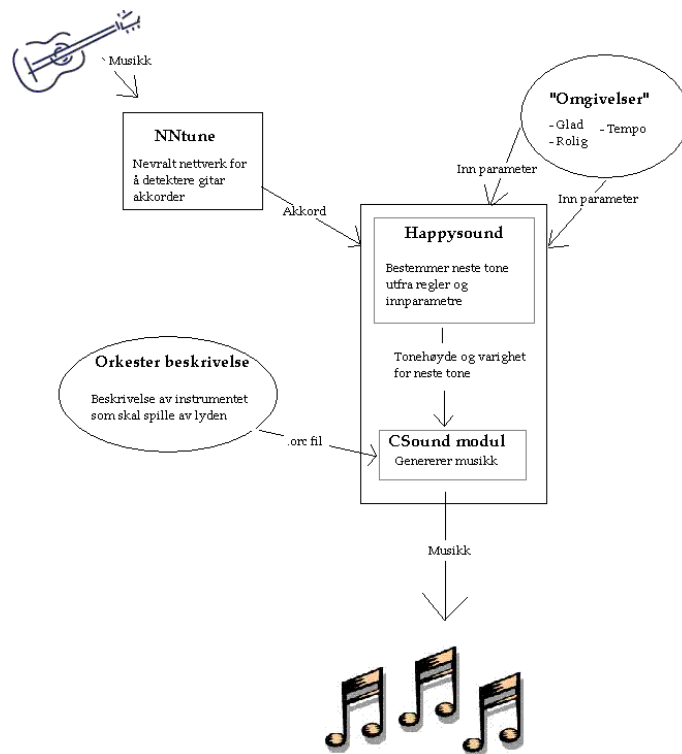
Musikk

NNtune
Nevralt nettverk for å detektere gitar akkorder

"Omgivelser"
- Glad
- Rolig
- Tempo

Inn parameter

Inn parameter

Akkord

Happysound
Bestemmer neste tone utfra regler og innparametre

Tonehøyde og varighet for neste tone

Orkester beskrivelse
Beskrivelse av instrumentet som skal spille av lyden

.orc fil

CSound modul
Genererer musikk

Musikk